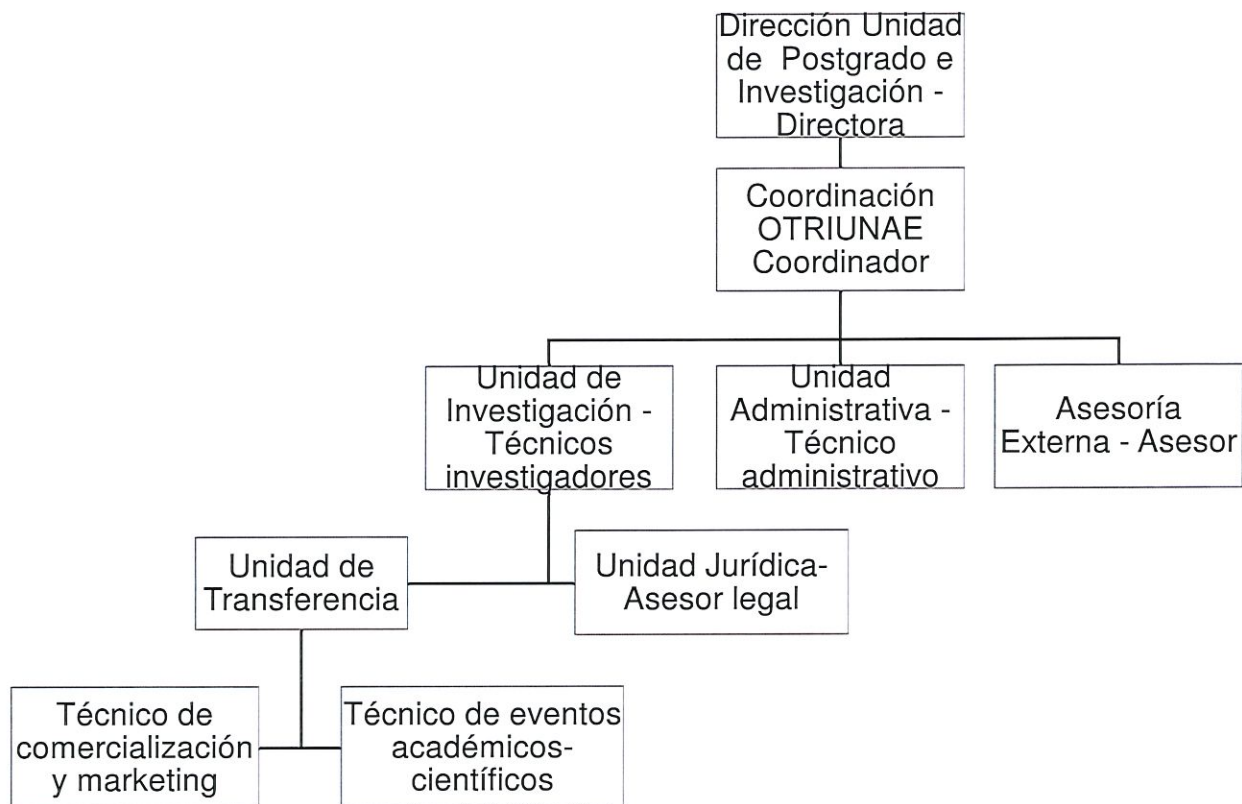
Dirección Unidad de Postgrado e Investigación - Directora

Coordinación OTRIUNAE Coordinador

Unidad de Investigación - Técnicos investigadores

Unidad Administrativa - Técnico administrativo

Asesoría Externa - Asesor

Unidad de Transferencia

Unidad Jurídica- Asesor legal

Técnico de comercialización y marketing

Técnico de eventos académicos-científicos